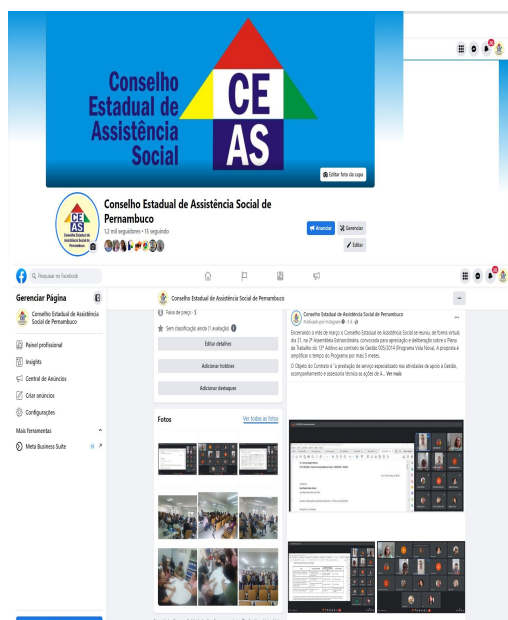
Conselho Estadual de Assistência Social

CE AS

Editar foto da capa

CE AS

Conselho Estadual de Assistência Social de Pernambuco

1,2 mil seguidores • 15 seguindo

Anunciar

Gerenciar

Editar

Pesquisar no Facebook

Gerenciar Página

Conselho Estadual de Assistência Social de Pernambuco

Painel profissional

Insights

Central de Anúncios

Criar anúncios

Configurações

Mais ferramentas

Meta Business Suite

Conselho Estadual de Assistência Social de Pernambuco

Faixa de preço · $

Sem classificação ainda (1 avaliação)

Editar detalhes

Adicionar hobbies

Adicionar destaques

Fotos

Ver todas as fotos

Conselho Estadual de Assistência Social de Pernambuco
Publicado por Instagram · 1 d ·

Encerrando o mês de março o Conselho Estadual de Assistência Social se reuniu, de forma virtual, dia 31, na 3ª Assembleia Extraordinária, convocada para apreciação e deliberação sobre o Plano de Trabalho do 13º Aditivo ao contrato de Gestão 005/2014 (Programa Vida Nova). A proposta é amplificar o tempo do Programa por mais 3 meses.

O Objeto do Contrato é "a prestação de serviço especializado nas atividades de apoio à Gestão, acompanhamento e assessoria técnica às ações de A... Ver mais